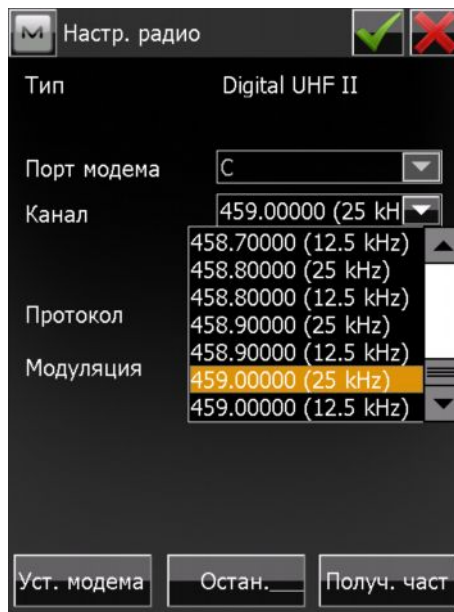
M Настр. радио

Тип Digital UHF II

Порт модема C

Канал 459.00000 (25 kH

458.70000 (12.5 kHz)
458.80000 (25 kHz)
458.80000 (12.5 kHz)
458.90000 (25 kHz)
458.90000 (12.5 kHz)
459.00000 (25 kHz)
459.00000 (12.5 kHz)

Протокол

Модуляция

Уст. модема Остан. Получ. част